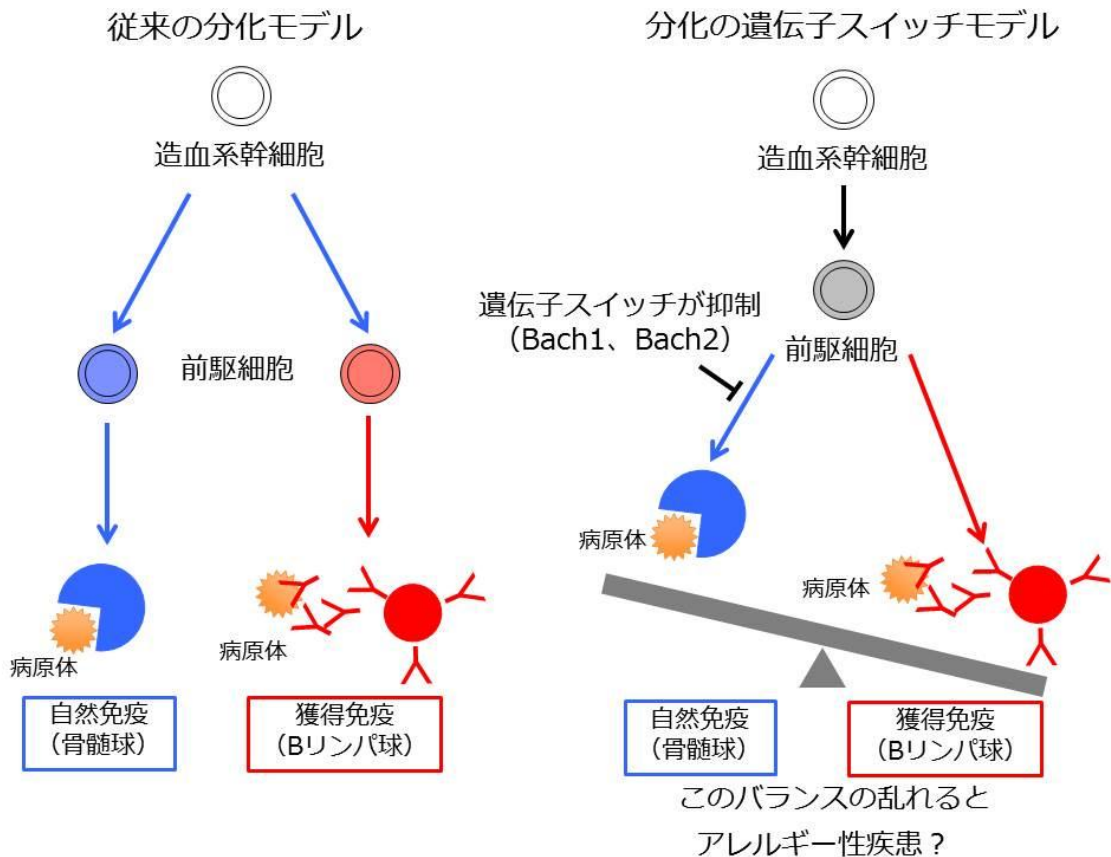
従来の分化モデル

造血系幹細胞

前駆細胞

病原体

病原体

自然免疫
(骨髄球)

獲得免疫
(Bリンパ球)

分化の遺伝子スイッチモデル

造血系幹細胞

遺伝子スイッチが抑制
(Bach1、Bach2)

前駆細胞

病原体

病原体

自然免疫
(骨髄球)

獲得免疫
(Bリンパ球)

このバランスの乱れると
アレルギー性疾患?